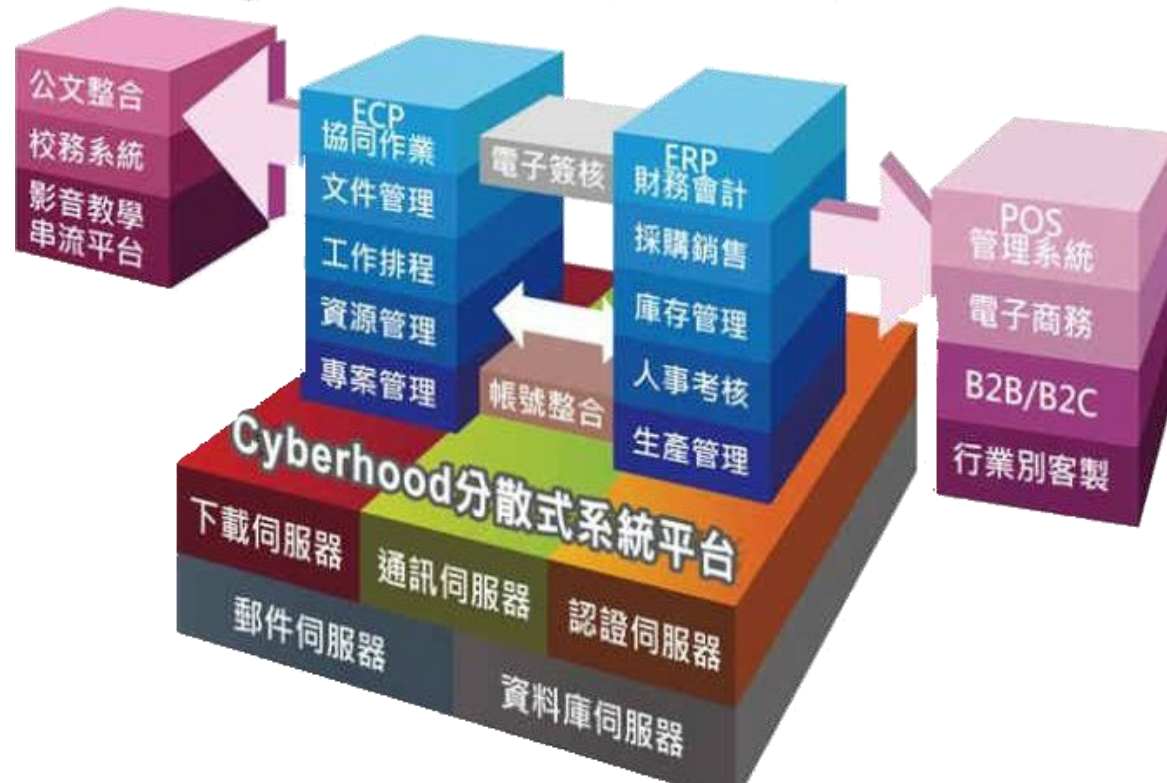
公文整合
校務系統
影音教學串流平台

ECP
協同作業
文件管理
工作排程
資源管理
專案管理

電子簽核

帳號整合

ERP
財務會計
採購銷售
庫存管理
人事考核
生產管理

POS
管理系統
電子商務
B2B/B2C
行業別客製

Cyberhood分散式系統平台

下載伺服器
通訊伺服器
認證伺服器
郵件伺服器
資料庫伺服器